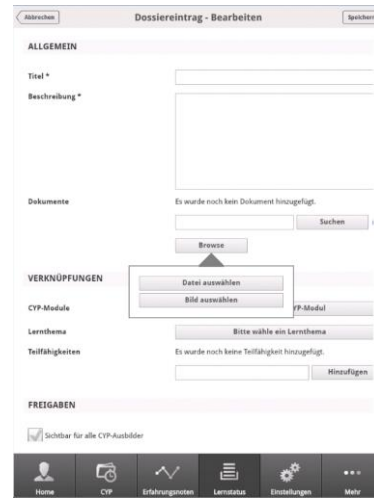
Abbrechen

Dossiereintrag - Bearbeiten

Speichern

ALLGEMEIN

Titel *

Beschreibung *

Dokumente

Es wurde noch kein Dokument hinzugefügt.

Suchen

Browse

VERKNÜPFUNGEN

Datei auswählen

Bild auswählen

CYP-Module

CYP-Modul

Lernthema

Bitte wähle ein Lernthema

Teilfähigkeiten

Es wurde noch keine Teilfähigkeit hinzugefügt.

Hinzufügen

FREIGABEN

Sichtbar für alle CYP-Ausbilder

Home

CYP

Erfahrungsnoten

Lernstatus

Einstellungen

Mehr